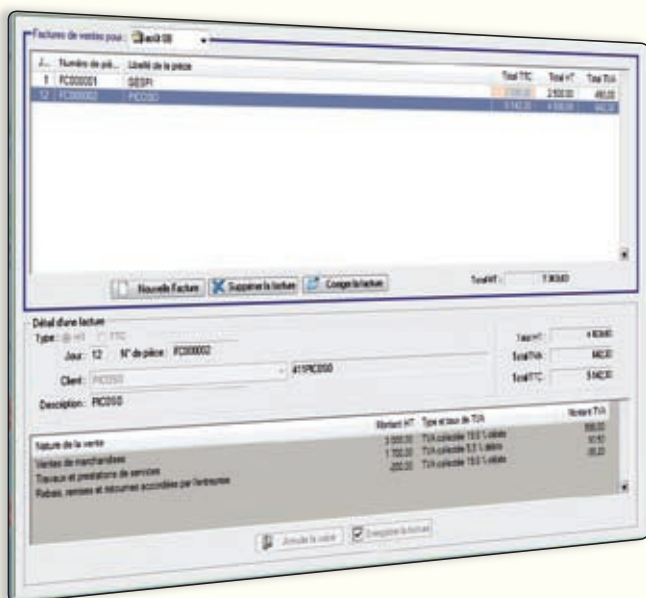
Factures de ventes pour : Août 08

| J... | Numéro de piè... | Libellé de la pièce | Total TTC | Total HT | Total TVA |
|---|---|---|---|---|---|
| 1 | FC000001 | GESPI | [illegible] | 2 500,00 | 490,00 |
| 12 | FC000002 | PICOSO | 5 542,30 | 4 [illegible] | 642,30 |

Nouvelle Facture | Supprimer la facture | Corriger la facture

Total HT : 7 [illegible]

Détail d'une facture

Type : HT TTC

Jour : 12 N° de pièce : FC000002

Client : PICOSO 411PICOSO

Description : PICOSO

Total HT : 4 900,00

Total TVA : 642,30

Total TTC : 5 542,30

| Nature de la vente | Montant HT | Type et taux de TVA | Montant TVA |
|---|---|---|---|
| Ventes de marchandises | 3 000,00 | TVA collectée 19,6 % ventes | 588,00 |
| Travaux et prestations de services | 1 700,00 | TVA collectée 5,5 % ventes | 93,50 |
| Rabais, remises et ristournes accordées par l'entreprise | -200,00 | TVA collectée 19,6 % ventes | -39,20 |

Annuler la saisie | Enregistrer la facture